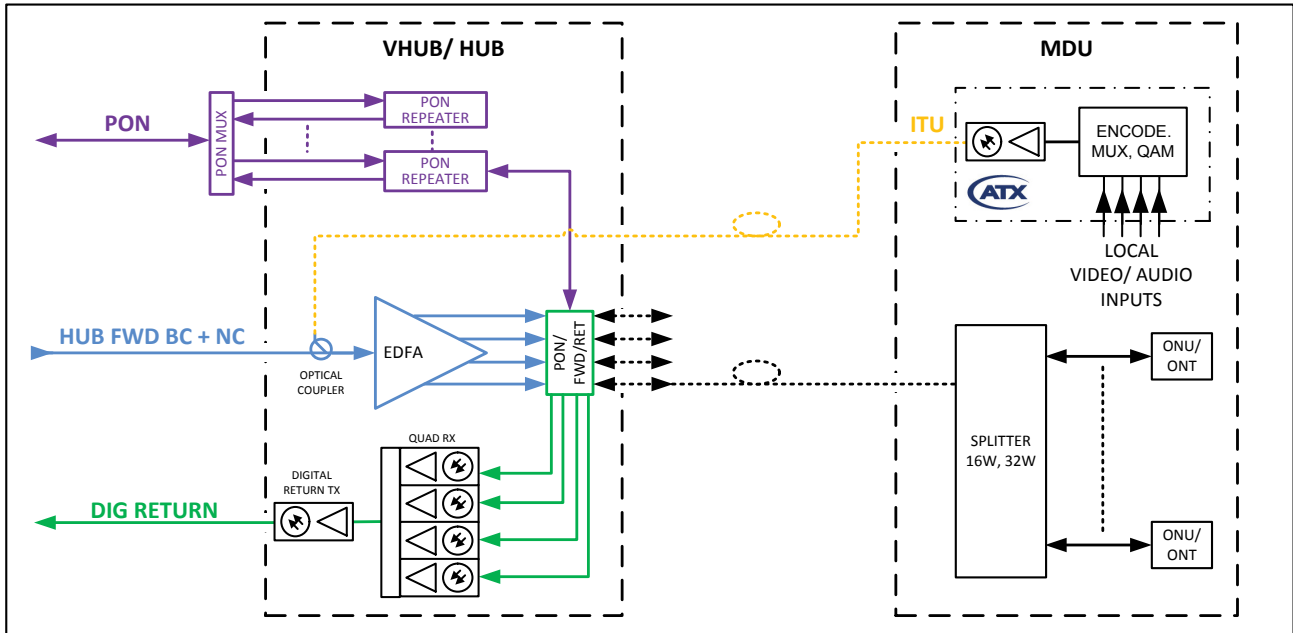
VHUB/ HUB

MDU

PON

PON MUX

PON REPEATER

PON REPEATER

ITU

ENCODE. MUX, QAM

ATX

LOCAL VIDEO/ AUDIO INPUTS

HUB FWD BC + NC

OPTICAL COUPLER

EDFA

PON/ FWD/RET

ONU/ ONT

SPLITTER 16W, 32W

QUAD RX

DIGITAL RETURN TX

DIG RETURN

ONU/ ONT